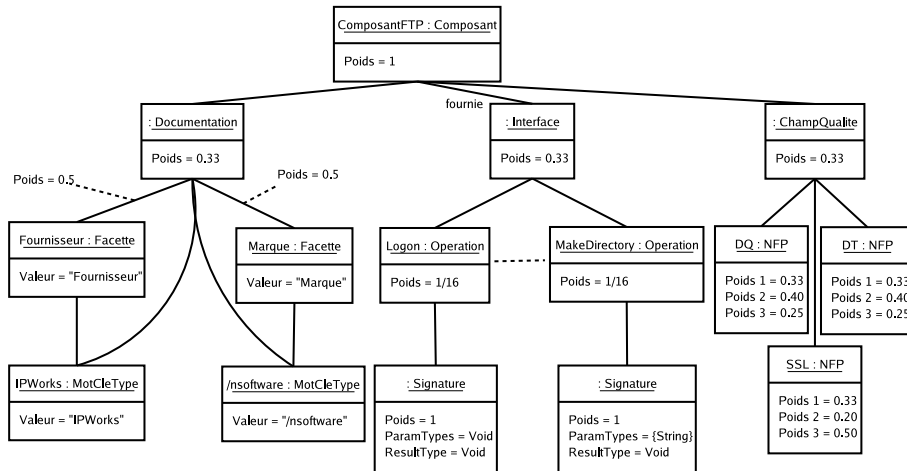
ComposantFTP : Composant

Poids = 1

fournie

: Documentation

Poids = 0.33

: Interface

Poids = 0.33

: ChampQualite

Poids = 0.33

Poids = 0.5

Poids = 0.5

Fournisseur : Facette

Valeur = "Fournisseur"

Marque : Facette

Valeur = "Marque"

Logon : Operation

Poids = 1/16

MakeDirectory : Operation

Poids = 1/16

DQ : NFP

Poids 1 = 0.33
Poids 2 = 0.40
Poids 3 = 0.25

DT : NFP

Poids 1 = 0.33
Poids 2 = 0.40
Poids 3 = 0.25

SSL : NFP

Poids 1 = 0.33
Poids 2 = 0.20
Poids 3 = 0.50

IPWorks : MotCleType

Valeur = "IPWorks"

/nsoftware : MotCleType

Valeur = "/nsoftware"

: Signature

Poids = 1
ParamTypes = Void
ResultType = Void

: Signature

Poids = 1
ParamTypes = {String}
ResultType = Void